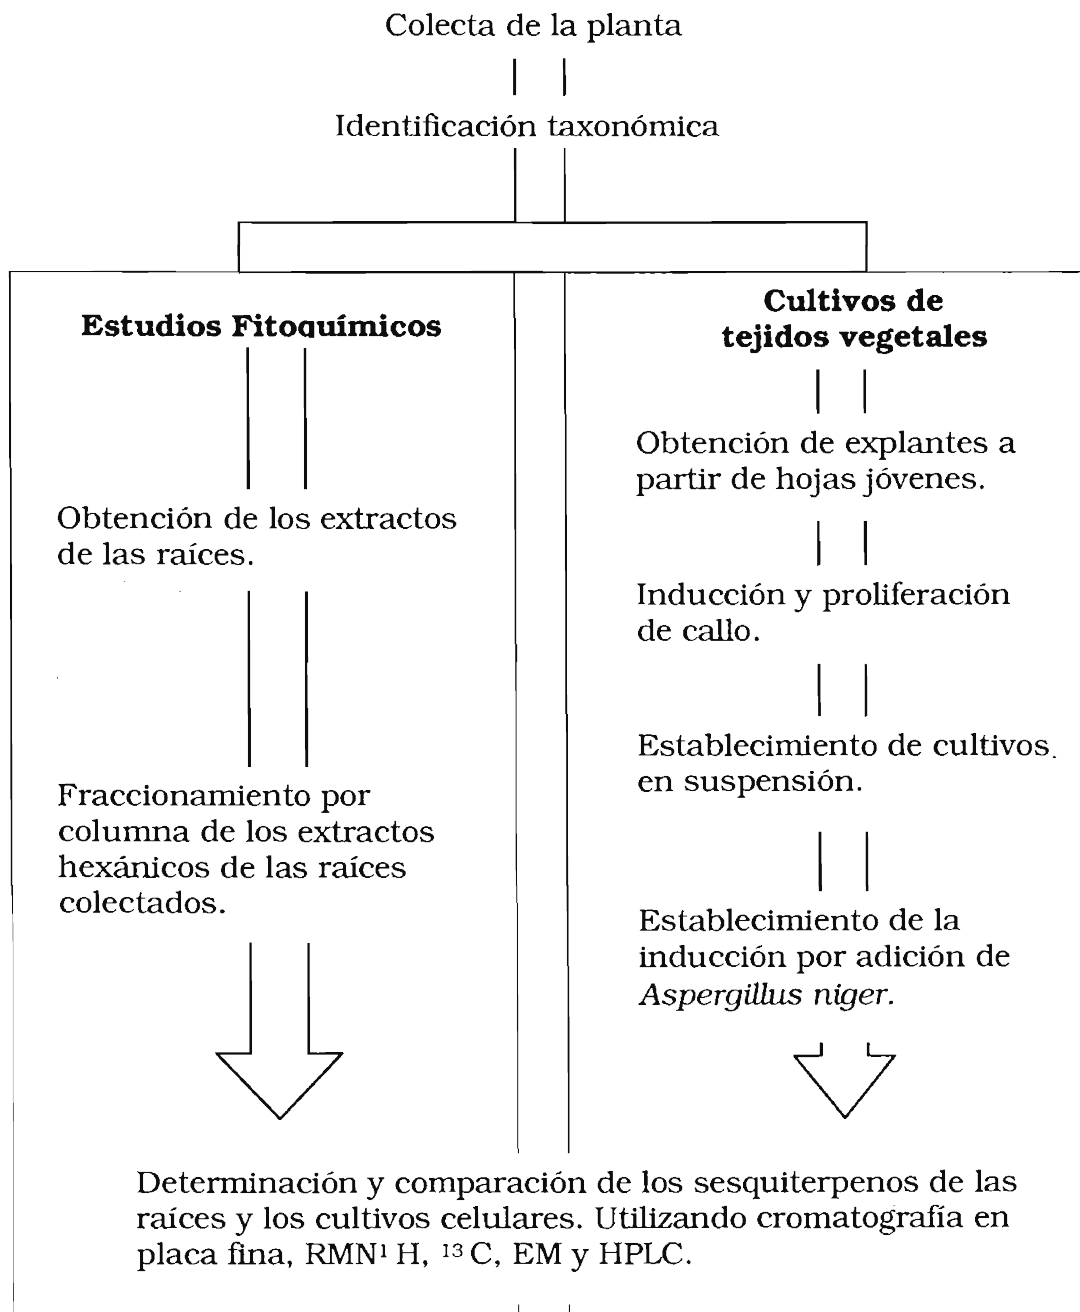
Colecta de la planta

Identificación taxonómica

Estudios Fitoquímicos

Obtención de los extractos de las raíces.

Fraccionamiento por columna de los extractos hexánicos de las raíces colectados.

Cultivos de tejidos vegetales

Obtención de explantes a partir de hojas jóvenes.

Inducción y proliferación de callo.

Establecimiento de cultivos en suspensión.

Establecimiento de la inducción por adición de *Aspergillus niger.*

Determinación y comparación de los sesquiterpenos de las raíces y los cultivos celulares. Utilizando cromatografía en placa fina, RMN$^1$ H, $^{13}$ C, EM y HPLC.